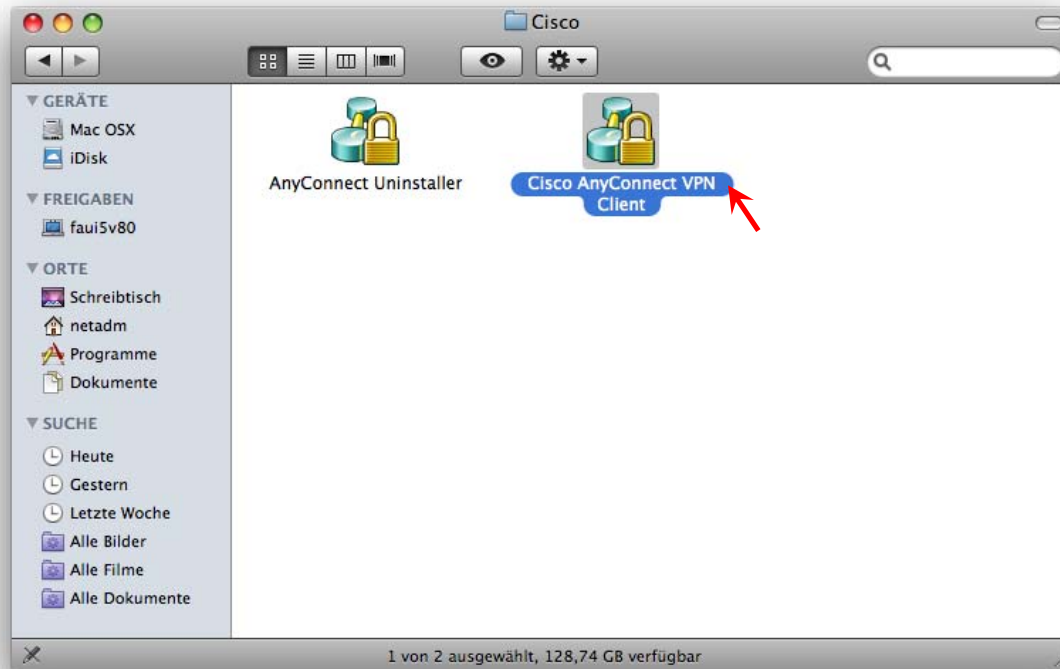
Cisco

GERÄTE
Mac OSX
iDisk
FREIGABEN
faui5v80
ORTE
Schreibtisch
netadm
Programme
Dokumente
SUCHE
Heute
Gestern
Letzte Woche
Alle Bilder
Alle Filme
Alle Dokumente

AnyConnect Uninstaller
Cisco AnyConnect VPN Client

1 von 2 ausgewählt, 128,74 GB verfügbar